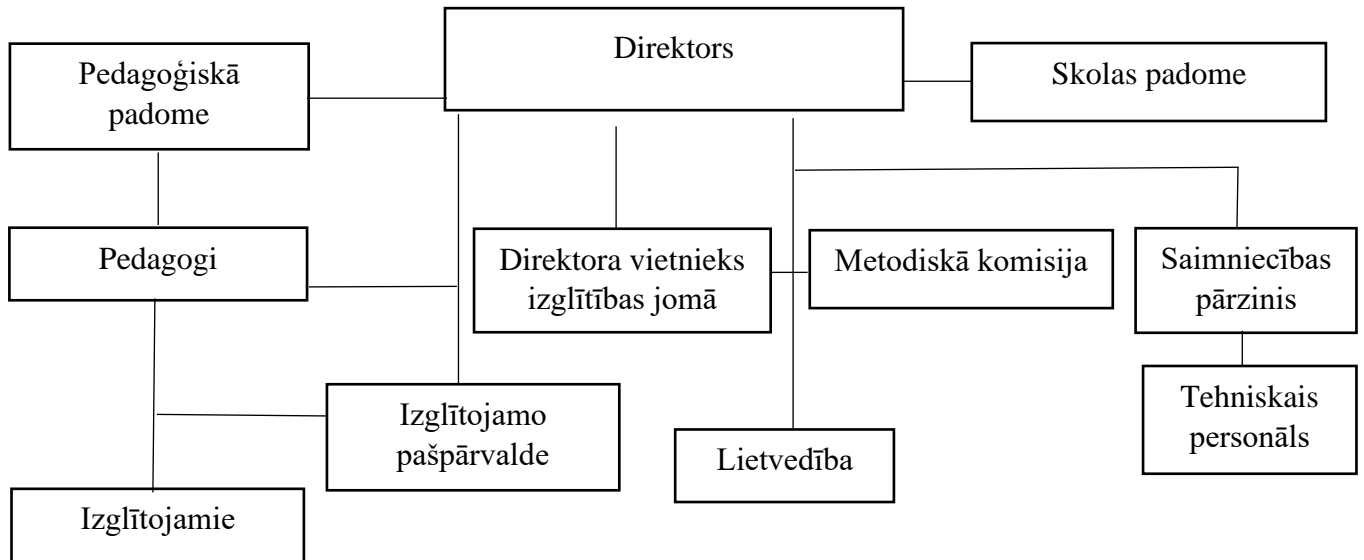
Direktors

Pedagoģiskā padome

Skolas padome

Pedagogi

Direktora vietnieks izglītības jomā

Metodiskā komisija

Saimniecības pārzinis

Tehniskais personāls

Izglītojamo pašpārvalde

Lietvedība

Izglītojamie